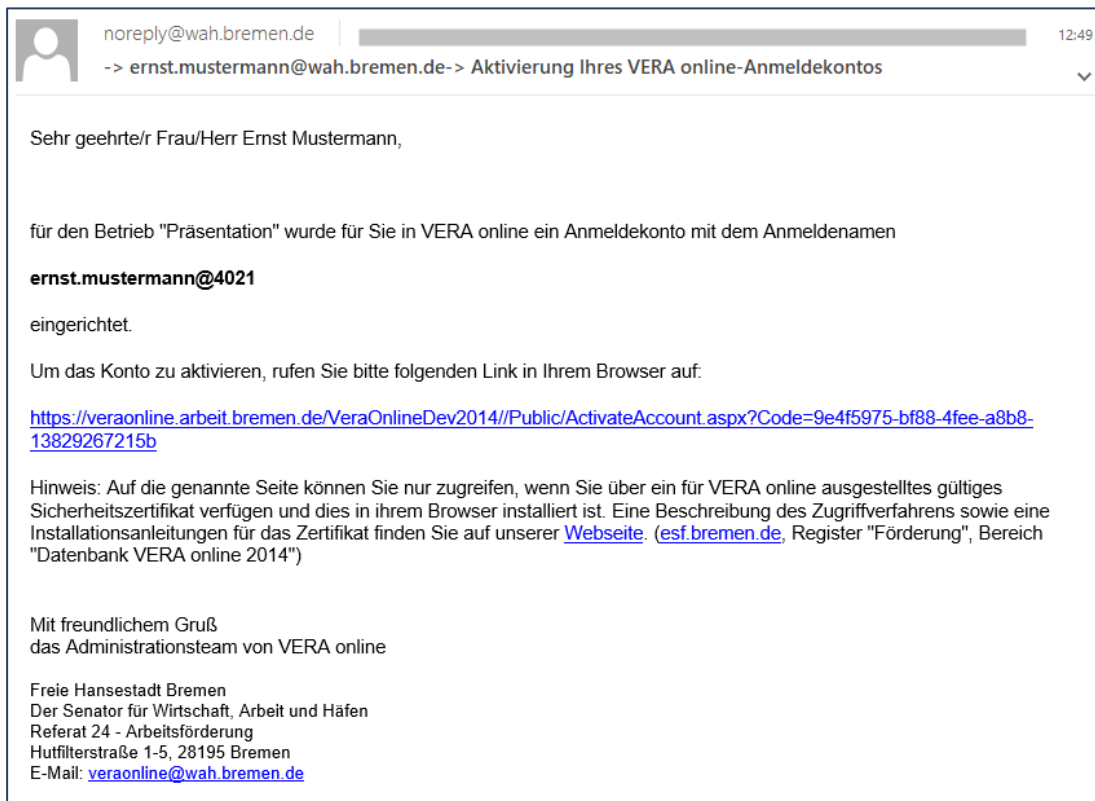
noreply@wah.bremen.de

12:49

-> ernst.mustermann@wah.bremen.de-> Aktivierung Ihres VERA online-Anmeldekontos

Sehr geehrte/r Frau/Herr Ernst Mustermann,

für den Betrieb "Präsentation" wurde für Sie in VERA online ein Anmeldekonto mit dem Anmeldenamen

**ernst.mustermann@4021**

eingerichtet.

Um das Konto zu aktivieren, rufen Sie bitte folgenden Link in Ihrem Browser auf:

https://veraonline.arbeit.bremen.de/VeraOnlineDev2014//Public/ActivateAccount.aspx?Code=9e4f5975-bf88-4fee-a8b8-13829267215b

Hinweis: Auf die genannte Seite können Sie nur zugreifen, wenn Sie über ein für VERA online ausgestelltes gültiges Sicherheitszertifikat verfügen und dies in ihrem Browser installiert ist. Eine Beschreibung des Zugriffverfahrens sowie eine Installationsanleitungen für das Zertifikat finden Sie auf unserer Webseite. (esf.bremen.de, Register "Förderung", Bereich "Datenbank VERA online 2014")

Mit freundlichem Gruß
das Administrationsteam von VERA online

Freie Hansestadt Bremen
Der Senator für Wirtschaft, Arbeit und Häfen
Referat 24 - Arbeitsförderung
Hutfilterstraße 1-5, 28195 Bremen
E-Mail: veraonline@wah.bremen.de